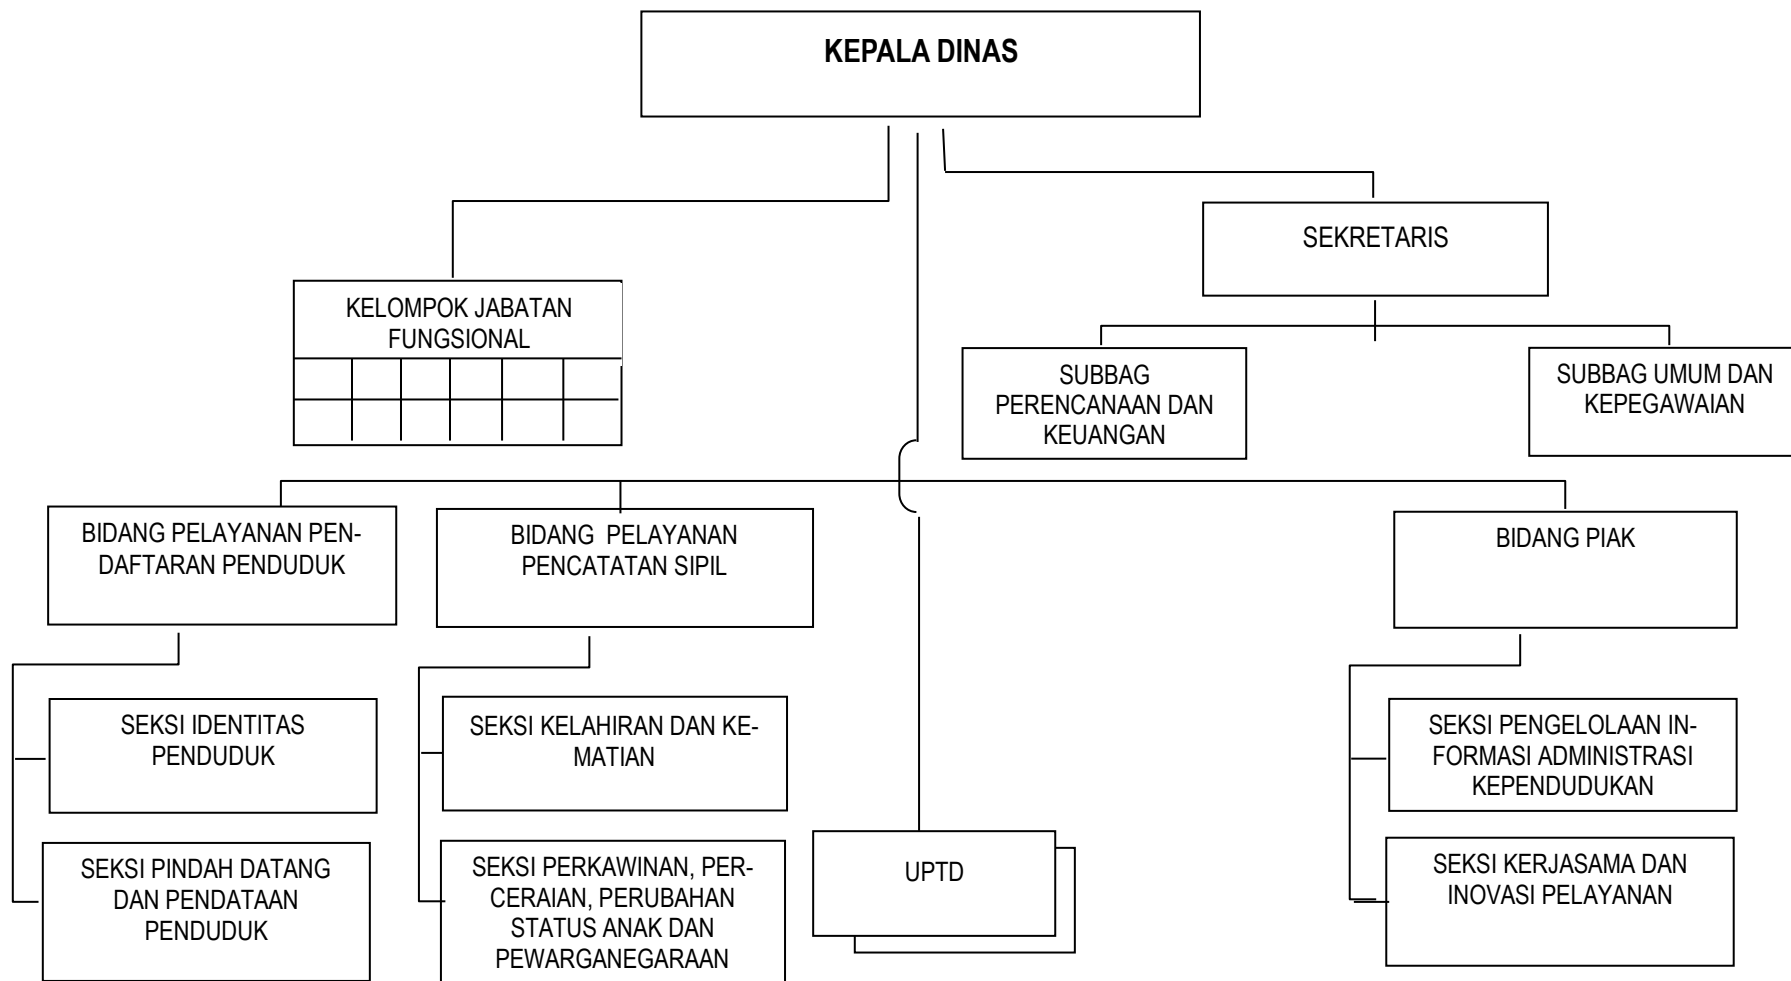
KEPALA DINAS

KELOMPOK JABATAN FUNGSIONAL

SEKRETARIS

SUBBAG PERENCANAAN DAN KEUANGAN

SUBBAG UMUM DAN KEPEGAWAIAN

BIDANG PELAYANAN PENDAFTARAN PENDUDUK

SEKSI IDENTITAS PENDUDUK

SEKSI PINDAH DATANG DAN PENDATAAN PENDUDUK

BIDANG PELAYANAN PENCATATAN SIPIL

SEKSI KELAHIRAN DAN KEMATIAN

SEKSI PERKAWINAN, PERCERAIAN, PERUBAHAN STATUS ANAK DAN PEWARGANEGARAAN

UPTD

BIDANG PIAK

SEKSI PENGELOLAAN INFORMASI ADMINISTRASI KEPENDUDUKAN

SEKSI KERJASAMA DAN INOVASI PELAYANAN